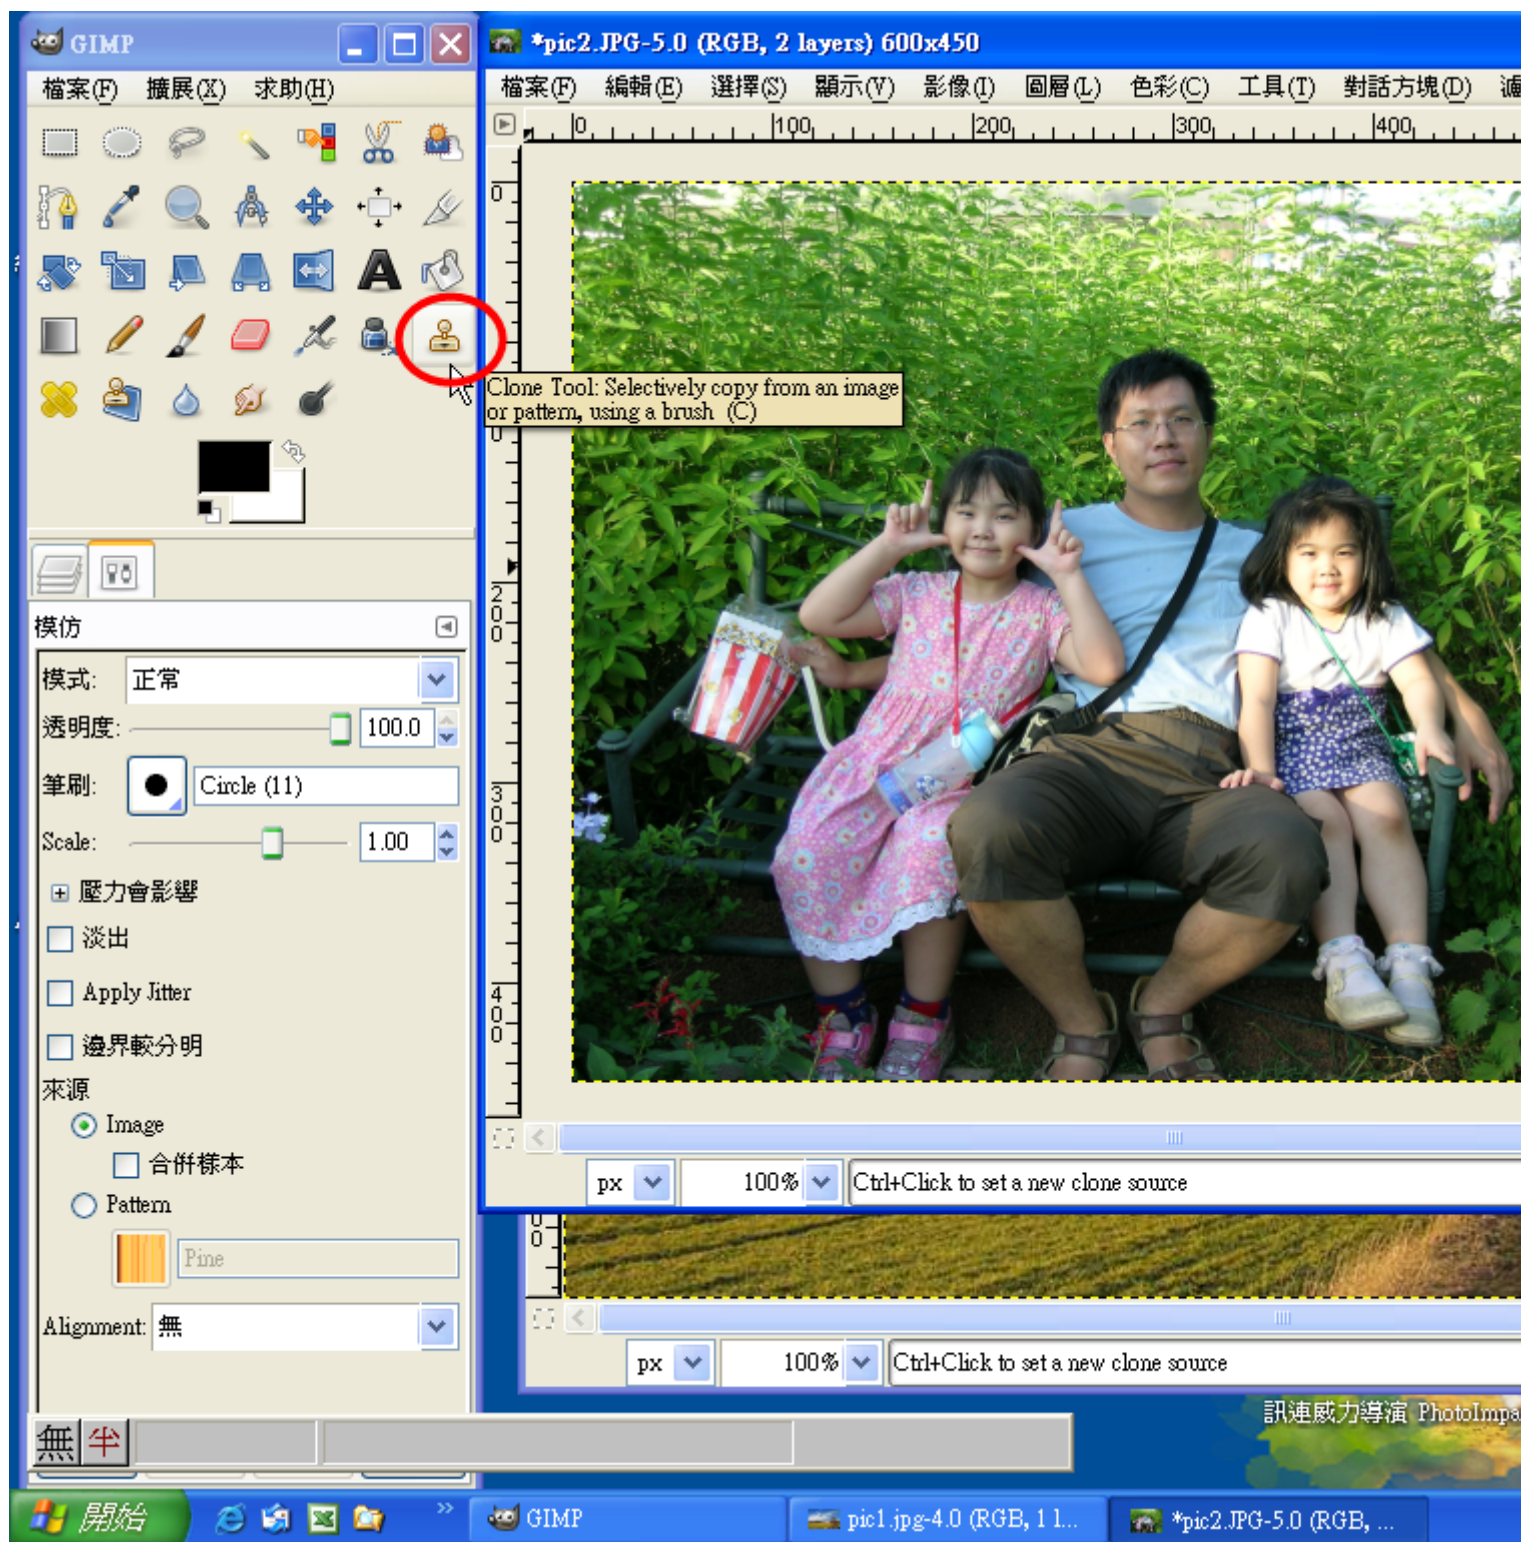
GIMP
檔案(F) 擴展(X) 求助(H)

*pic2.JPG-5.0 (RGB, 2 layers) 600x450
檔案(F) 編輯(E) 選擇(S) 顯示(V) 影像(I) 圖層(L) 色彩(C) 工具(T) 對話方塊(D) 濾

0 100 200 300 400

Clone Tool: Selectively copy from an image or pattern, using a brush (C)

模仿
模式: 正常
透明度: 100.0
筆刷: Circle (11)
Scale: 1.00
壓力會影響
淡出
Apply Jitter
邊界較分明
來源
Image
合併樣本
Pattern
Pine
Alignment: 無

px 100% Ctrl+Click to set a new clone source

px 100% Ctrl+Click to set a new clone source

訊連威力導演 PhotoImpa

無 半

開始 GIMP pic1.jpg-4.0 (RGB, 1 l... *pic2.JPG-5.0 (RGB, ...